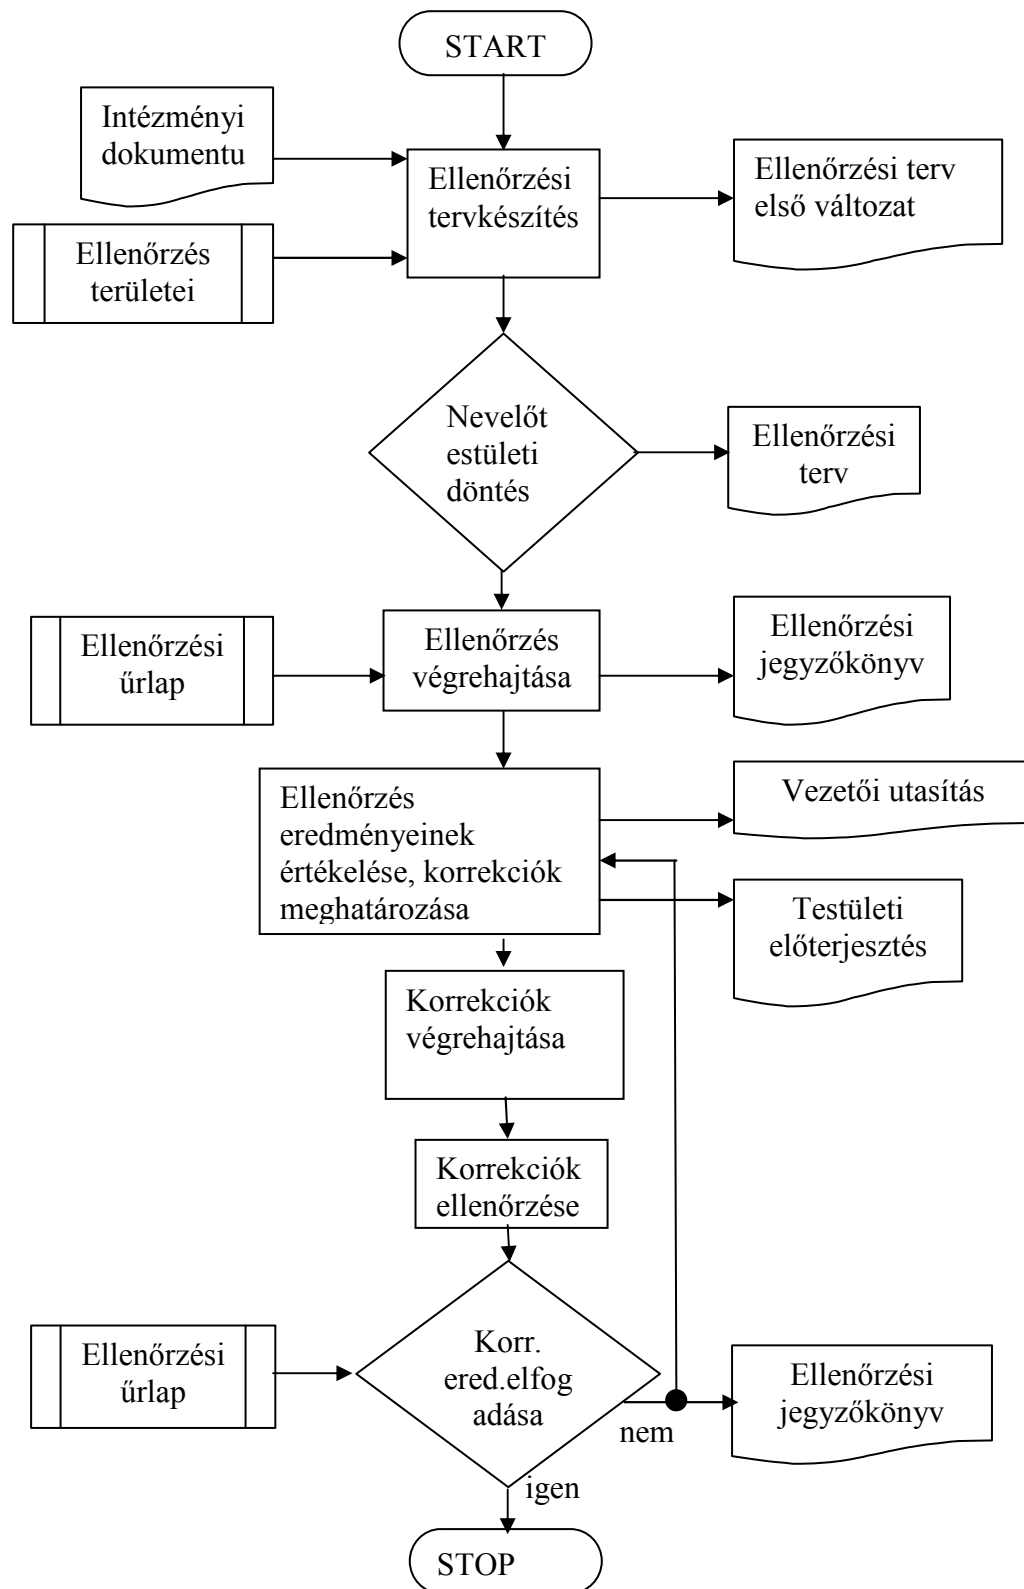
START

Intézményi dokumentu

Ellenőrzési tervkészítés

Ellenőrzési terv első változat

Ellenőrzés területei

Nevelőt estületi döntés

Ellenőrzési terv

Ellenőrzési űrlap

Ellenőrzés végrehajtása

Ellenőrzési jegyzőkönyv

Ellenőrzés eredményeinek értékelése, korrekciók meghatározása

Vezetői utasítás

Testületi előterjesztés

Korrekciók végrehajtása

Korrekciók ellenőrzése

Ellenőrzési űrlap

Korr. ered.elfog adása

nem

Ellenőrzési jegyzőkönyv

igen

STOP